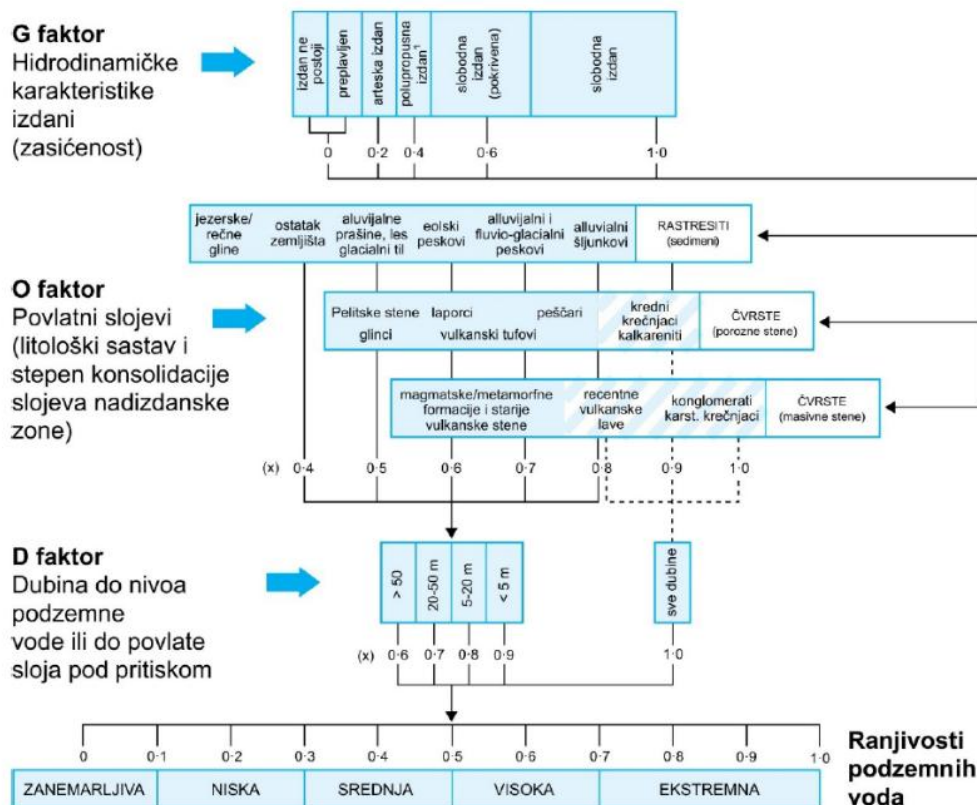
G faktor
Hidrodinamičke karakteristike izdani (zasićenost)

izdan ne postoji | preplavljen | arteska izdan | polupropusna izdan¹ | slobodna izdan (pokrivena) | slobodna izdan

0 0·2 0·4 0·6 1·0

jezerske/ rečne gline | ostatak zemljišta | aluvijalne prašine, les glacialni til | eolski peskovi | alluvijalni i fluvio-glacialni peskovi | alluvialni šljunkovi | RASTRESITI (sedimeni)

O faktor
Povlatni slojevi (litološki sastav i stepen konsolidacije slojeva nadizdanske zone)

Pelitske stene laporci peščari kredni krečnjaci kalkareniti ČVRSTE (porozne stene)
glinci vulkanski tufovi

magmatske/metamorfne formacije i starije vulkanske stene | recentne vulkanske lave | konglomerati karst. krečnjaci | ČVRSTE (masivne stene)

(x) 0·4 0·5 0·6 0·7 0·8 0·9 1·0

D faktor
Dubina do nivoa podzemne vode ili do povlate sloja pod pritiskom

> 50 | 20-50 m | 5-20 m | < 5 m | sve dubine

(x) 0·6 0·7 0·8 0·9 1·0

0 0·1 0·2 0·3 0·4 0·5 0·6 0·7 0·8 0·9 1·0

Ranjivosti podzemnih voda

| ZANEMARLJIVA | NISKA | SREDNJA | VISOKA | EKSTREMNA |
|---|---|---|---|---|